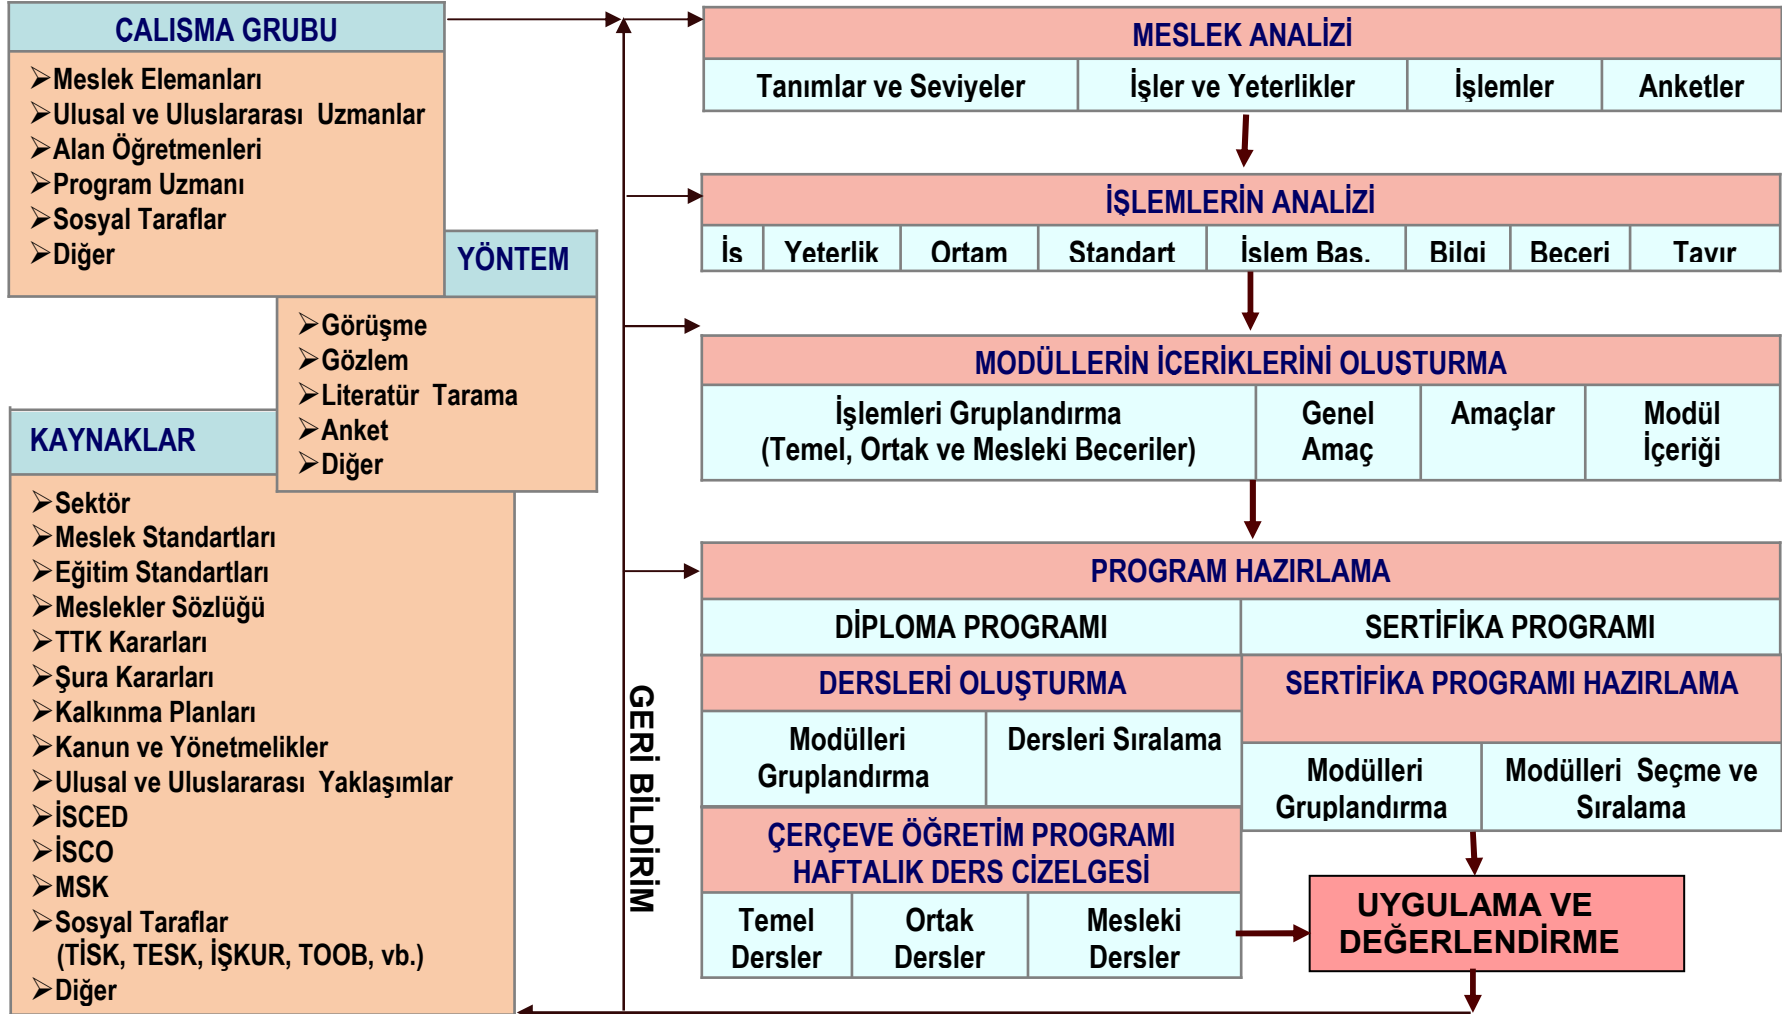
CALISMA GRUBU

➢Meslek Elemanları
➢Ulusal ve Uluslararası Uzmanlar
➢Alan Öğretmenleri
➢Program Uzmanı
➢Sosyal Taraflar
➢Diğer

YÖNTEM

➢Görüşme
➢Gözlem
➢Literatür Tarama
➢Anket
➢Diğer

KAYNAKLAR

➢Sektör
➢Meslek Standartları
➢Eğitim Standartları
➢Meslekler Sözlüğü
➢TTK Kararları
➢Şura Kararları
➢Kalkınma Planları
➢Kanun ve Yönetmelikler
➢Ulusal ve Uluslararası Yaklaşımlar
➢İSCED
➢İSCO
➢MSK
➢Sosyal Taraflar (TİSK, TESK, İŞKUR, TOOB, vb.)
➢Diğer

GERİ BİLDİRİM

MESLEK ANALİZİ

| Tanımlar ve Seviyeler | İşler ve Yeterlikler | İşlemler | Anketler |
|---|---|---|---|

İŞLEMLERİN ANALİZİ

| İs | Yeterlik | Ortam | Standart | İşlem Bas. | Bilgi | Beceri | Tavır |
|---|---|---|---|---|---|---|---|

MODÜLLERİN İCERİKLERİNİ OLUSTURMA

| İşlemleri Gruplandırma (Temel, Ortak ve Mesleki Beceriler) | Genel Amaç | Amaçlar | Modül İçeriği |
|---|---|---|---|

PROGRAM HAZIRLAMA

DİPLOMA PROGRAMI

DERSLERİ OLUŞTURMA

Modülleri Gruplandırma
Dersleri Sıralama

ÇERÇEVE ÖĞRETİM PROGRAMI HAFTALIK DERS CİZELGESİ

| Temel Dersler | Ortak Dersler | Mesleki Dersler |
|---|---|---|

SERTİFİKA PROGRAMI

SERTİFİKA PROGRAMI HAZIRLAMA

Modülleri Gruplandırma
Modülleri Seçme ve Sıralama

UYGULAMA VE DEĞERLENDİRME